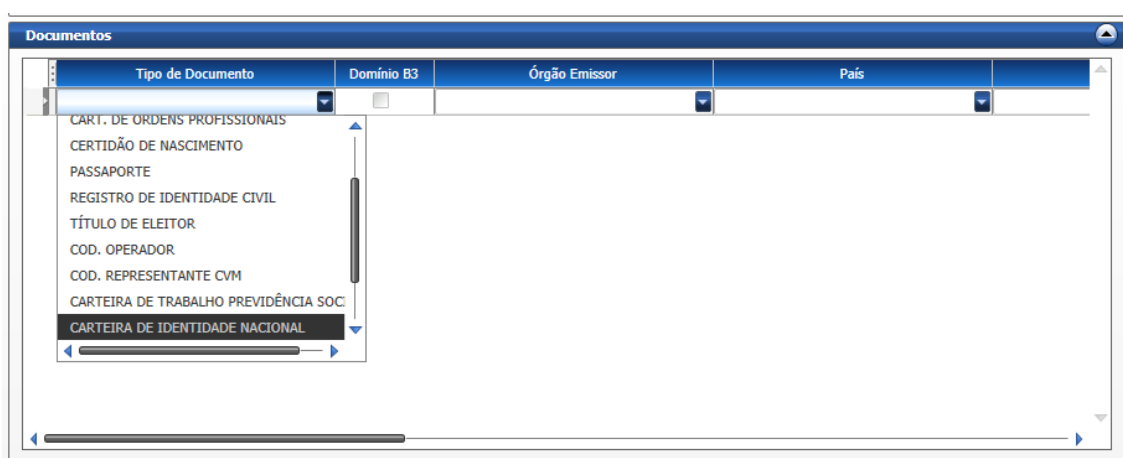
Documentos

| Tipo de Documento | Domínio B3 | Órgão Emissor | País |
|---|---|---|---|
| | | | |

CART. DE ORDENS PROFISSIONAIS
CERTIDÃO DE NASCIMENTO
PASSAPORTE
REGISTRO DE IDENTIDADE CIVIL
TÍTULO DE ELEITOR
COD. OPERADOR
COD. REPRESENTANTE CVM
CARTEIRA DE TRABALHO PREVIDÊNCIA SOCI
CARTEIRA DE IDENTIDADE NACIONAL